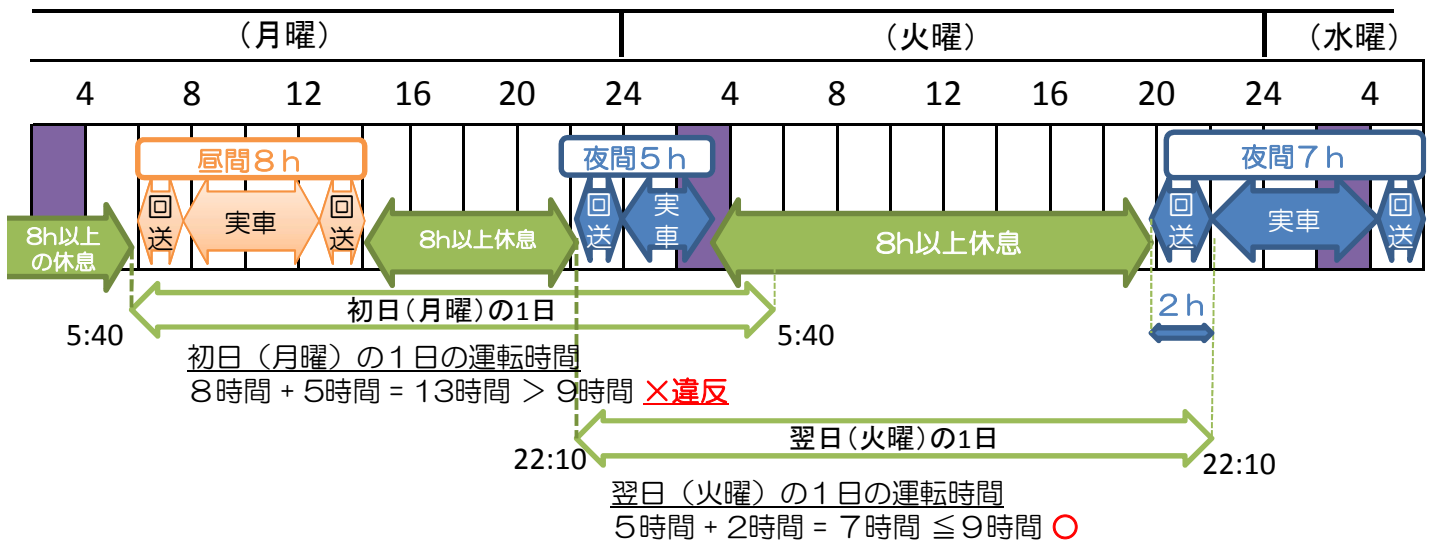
（月曜）　（火曜）　（水曜）

4 8 12 16 20 24 4 8 12 16 20 24 4

昼間８ｈ

夜間５ｈ

夜間７ｈ

8h以上の休息

回送　実車　回送

8h以上休息

回送　実車

8h以上休息

回送　実車　回送

初日（月曜）の1日

5:40　5:40

２ｈ

初日（月曜）の１日の運転時間
８時間＋5時間＝13時間 ＞ 9時間 ×違反

翌日（火曜）の1日

22:10　22:10

翌日（火曜）の１日の運転時間
５時間＋2時間＝７時間 ≦９時間 ○